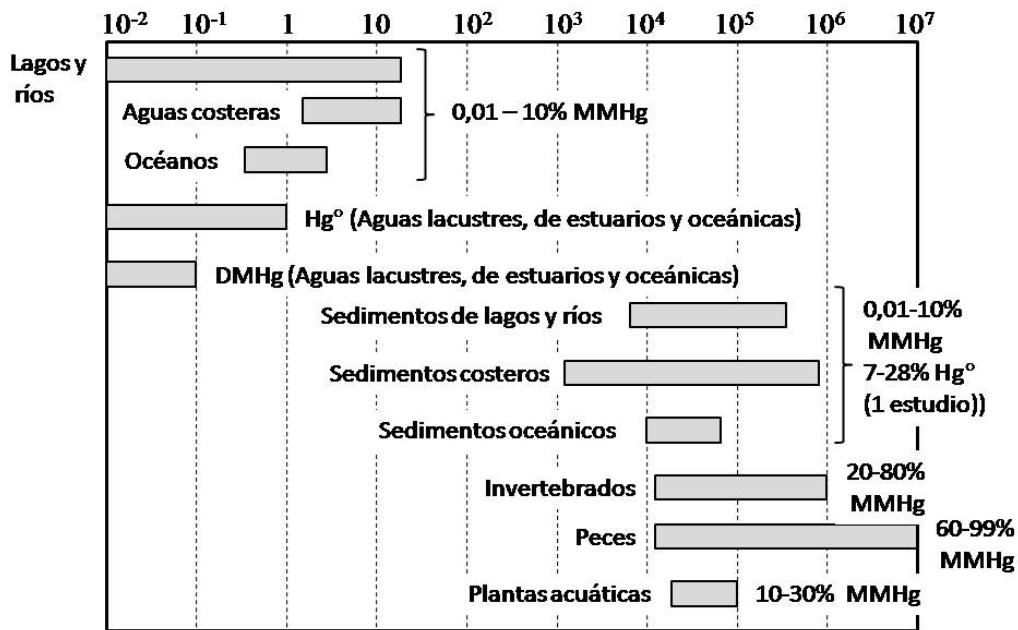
$10^{-2}$ $10^{-1}$ 1 10 $10^{2}$ $10^{3}$ $10^{4}$ $10^{5}$ $10^{6}$ $10^{7}$

Lagos y ríos

Aguas costeras

Océanos

0,01 – 10% MMHg

Hg° (Aguas lacustres, de estuarios y oceánicas)

DMHg (Aguas lacustres, de estuarios y oceánicas)

Sedimentos de lagos y ríos

Sedimentos costeros

Sedimentos oceánicos

0,01-10% MMHg 7-28% Hg° (1 estudio))

Invertebrados

20-80% MMHg

Peces

60-99% MMHg

Plantas acuáticas

10-30% MMHg